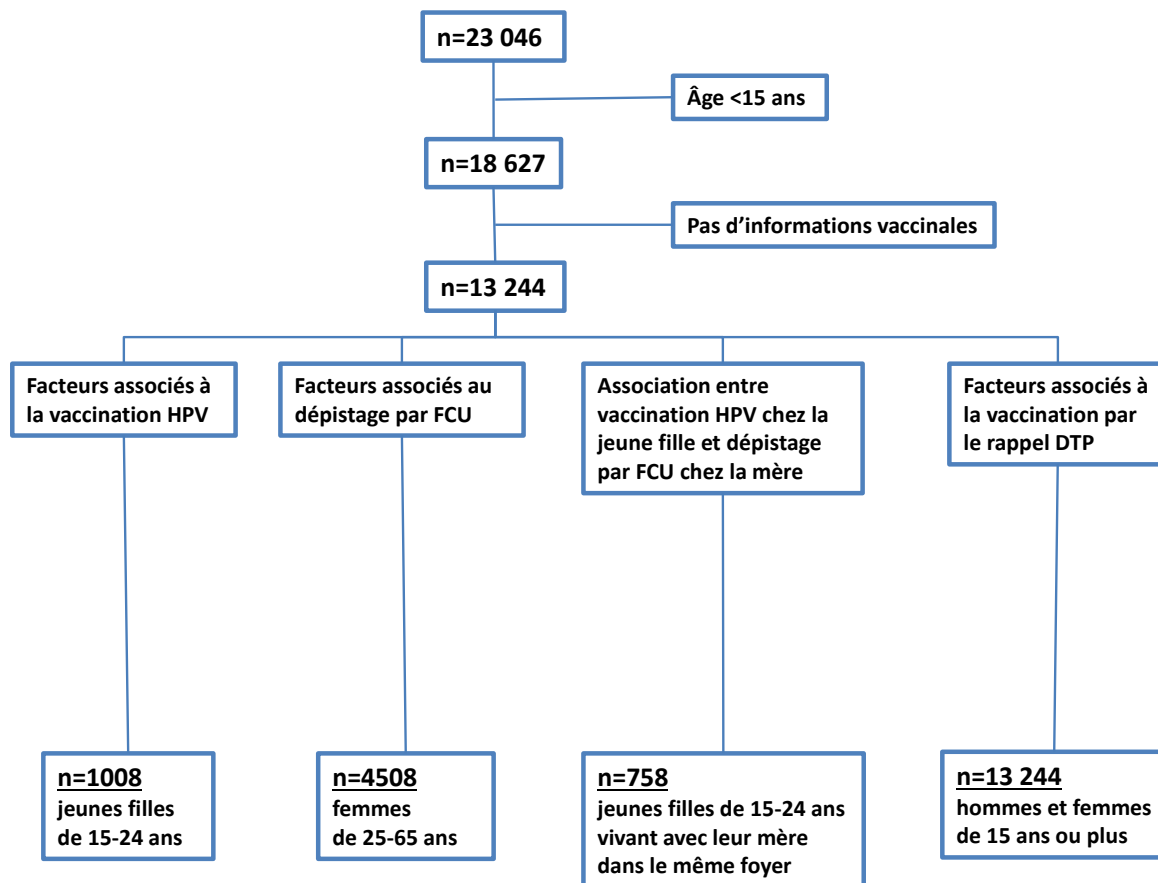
n=23 046

Âge <15 ans

n=18 627

Pas d'informations vaccinales

n=13 244

Facteurs associés à la vaccination HPV

Facteurs associés au dépistage par FCU

Association entre vaccination HPV chez la jeune fille et dépistage par FCU chez la mère

Facteurs associés à la vaccination par le rappel DTP

n=1008
jeunes filles de 15-24 ans

n=4508
femmes de 25-65 ans

n=758
jeunes filles de 15-24 ans vivant avec leur mère dans le même foyer

n=13 244
hommes et femmes de 15 ans ou plus